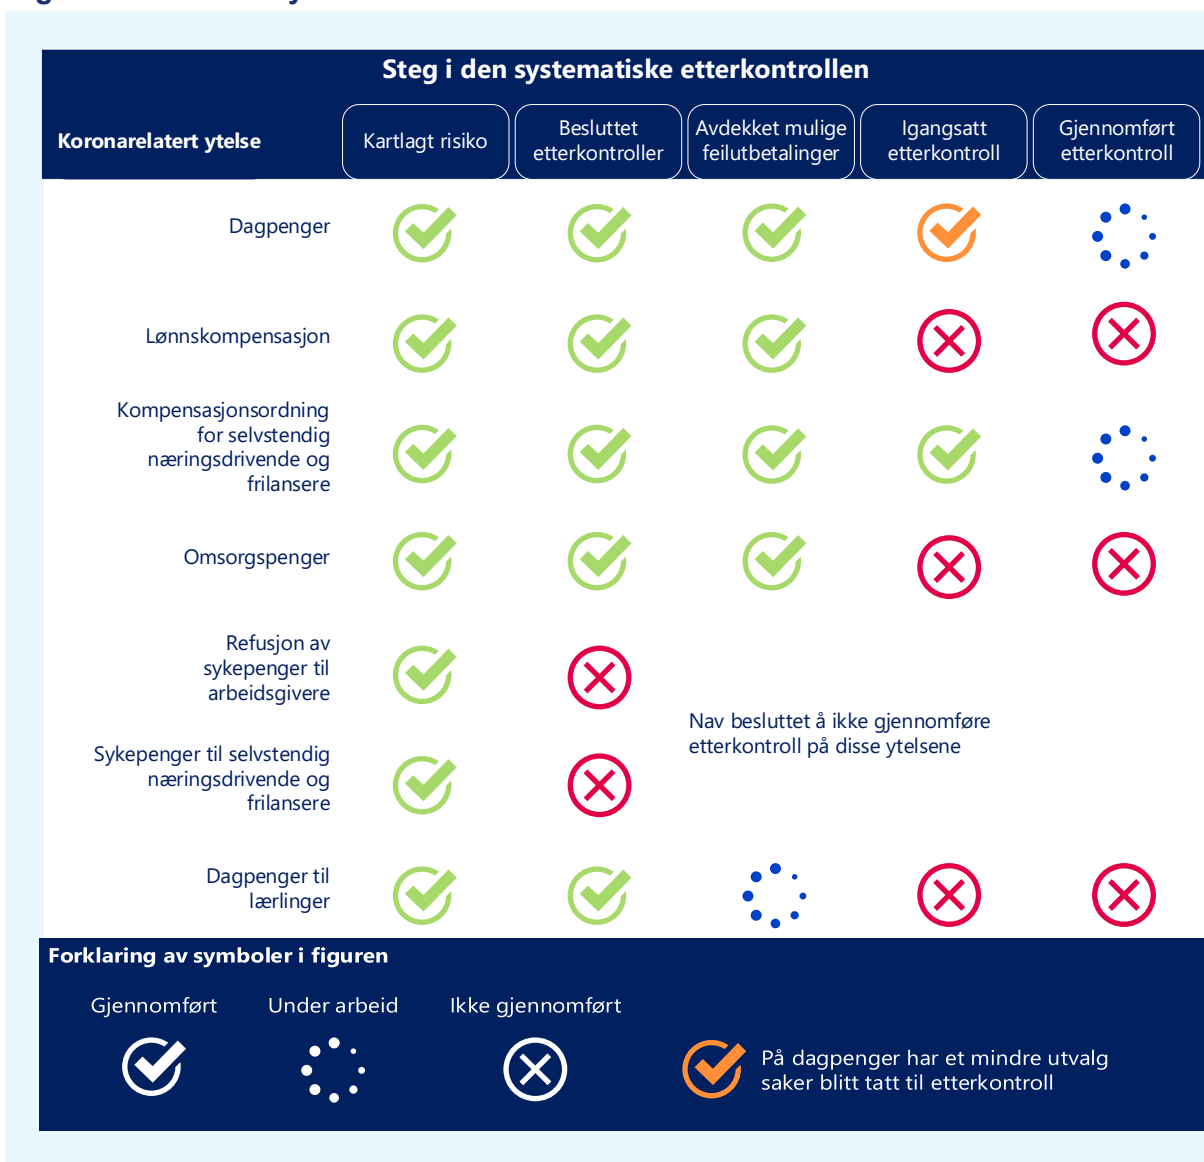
Steg i den systematiske etterkontrollen

| Koronarelatert ytelse | Kartlagt risiko | Besluttet etterkontroller | Avdekket mulige feilutbetalinger | Igangsatt etterkontroll | Gjennomført etterkontroll |
|---|---|---|---|---|---|
| Dagpenger | | | | | |
| Lønnskompensasjon | | | | | |
| Kompensasjonsordning for selvstendig næringsdrivende og frilansere | | | | | |
| Omsorgspenger | | | | | |
| Refusjon av sykepenger til arbeidsgivere | | | Nav besluttet å ikke gjennomføre etterkontroll på disse ytelsene | | |
| Sykepenger til selvstendig næringsdrivende og frilansere | | | | | |
| Dagpenger til lærlinger | | | | | |

Forklaring av symboler i figuren

Gjennomført

Under arbeid

Ikke gjennomført

På dagpenger har et mindre utvalg saker blitt tatt til etterkontroll